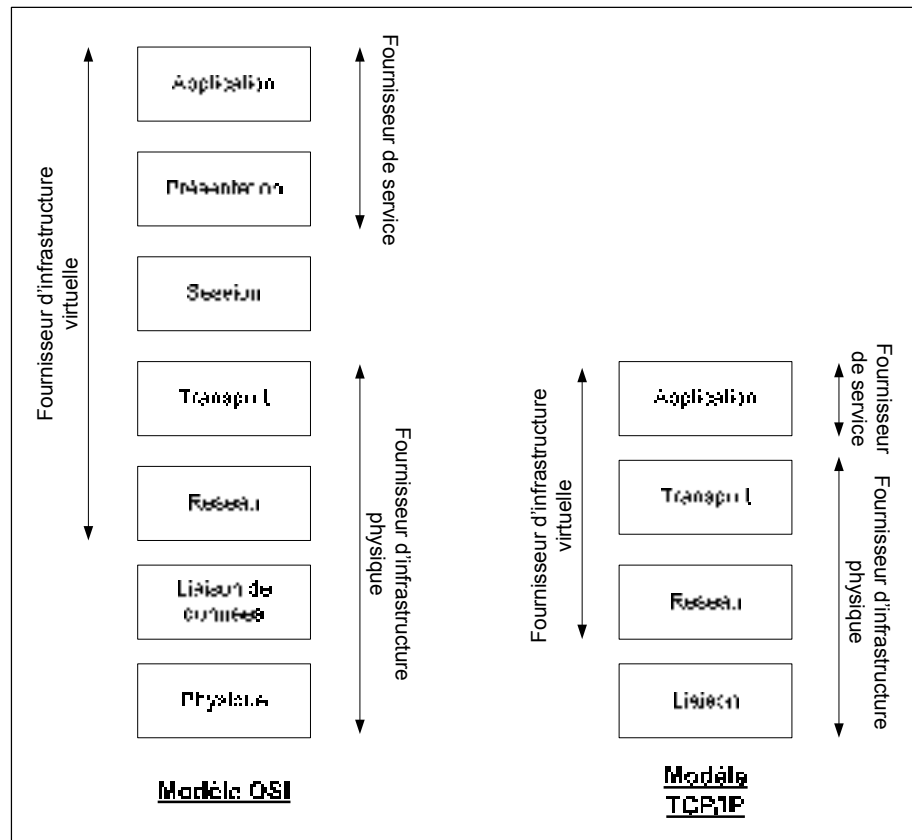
Fournisseur d'infrastructure virtuelle

Application

Présentation

Session

Transport

Réseau

Liaison de données

Physique

Fournisseur de service

Fournisseur d'infrastructure physique

Modèle OSI

Fournisseur d'infrastructure virtuelle

Application

Transport

Réseau

Liaison

Fournisseur de service

Fournisseur d'infrastructure physique

Modèle TCP/IP